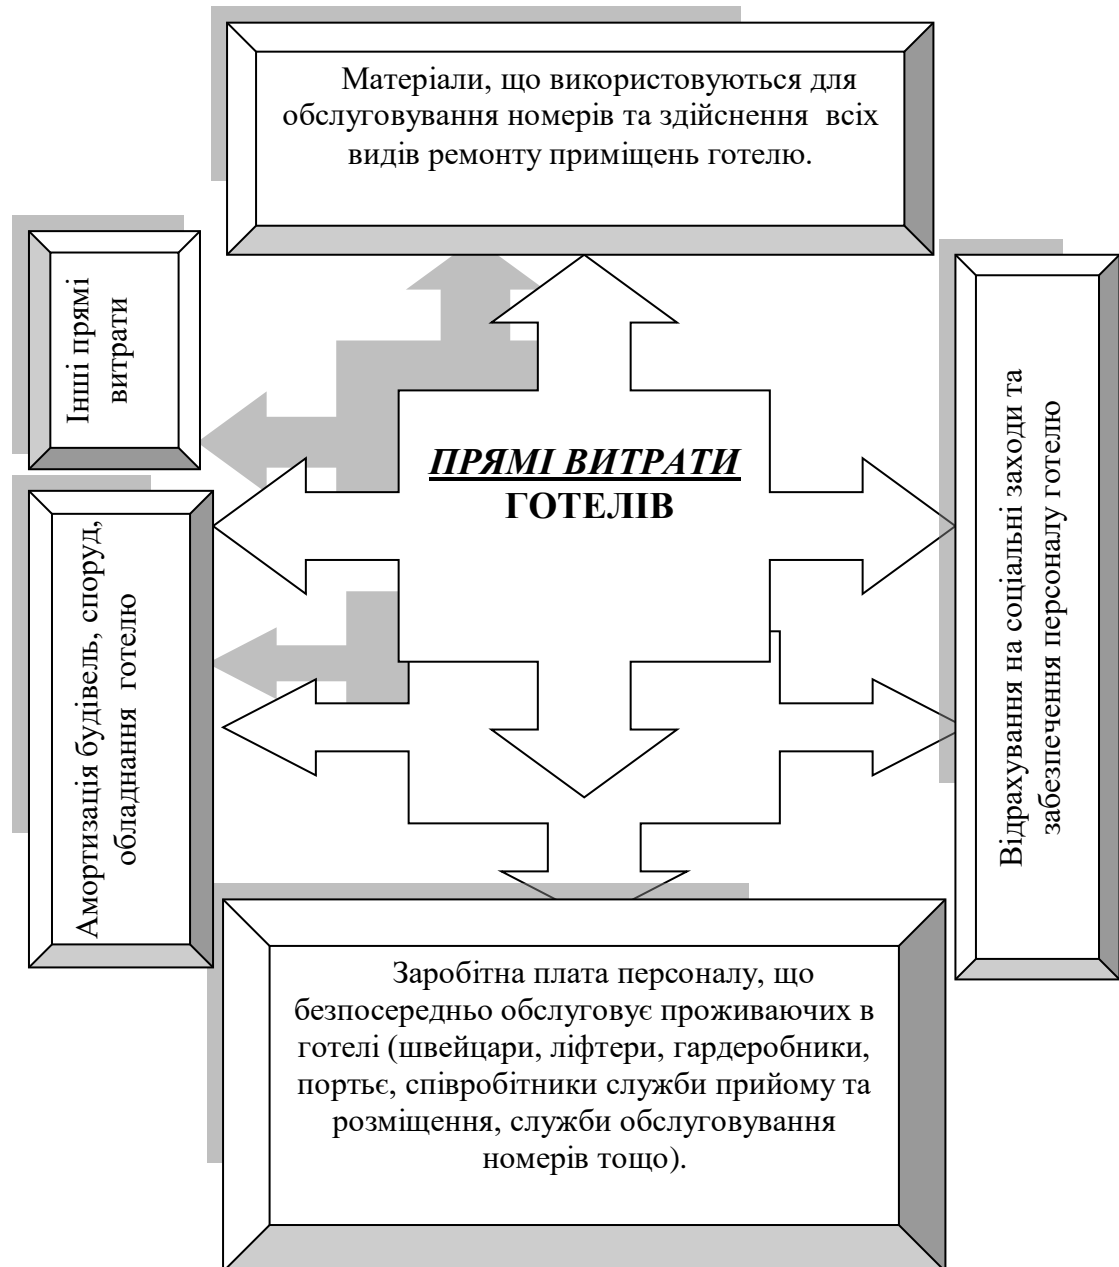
Матеріали, що використовуються для обслуговування номерів та здійснення всіх видів ремонту приміщень готелю.

Інші прямі витрати

ПРЯМІ ВИТРАТИ ГОТЕЛІВ

Амортизація будівель, споруд, обладнання готелю

Відрахування на соціальні заходи та забезпечення персоналу готелю

Заробітна плата персоналу, що безпосередньо обслуговує проживаючих в готелі (швейцари, ліфтери, гардеробники, портьє, співробітники служби прийому та розміщення, служби обслуговування номерів тощо).